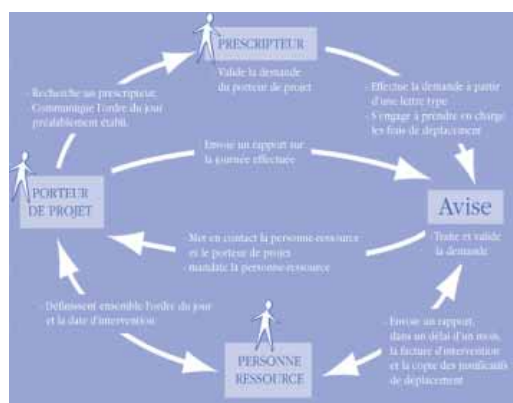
PRESCRIPTEUR

Valide la demande du porteur de projet

- Recherche un prescripteur
- Communique l'ordre du jour préalablement établi

- Effectue la demande à partir d'une lettre type
- S'engage à prendre en charge les frais de déplacement

Envoie un rapport sur la journée effectuée

PORTEUR DE PROJET

Avise

- Met en contact la personne-ressource et le porteur de projet
- mandate la personne-ressource

Traite et valide la demande

- Définissent ensemble l'ordre du jour et la date d'intervention

Envoie un rapport, dans un délai d'un mois, la facture d'intervention et la copie des justificatifs de déplacement

PERSONNE RESSOURCE